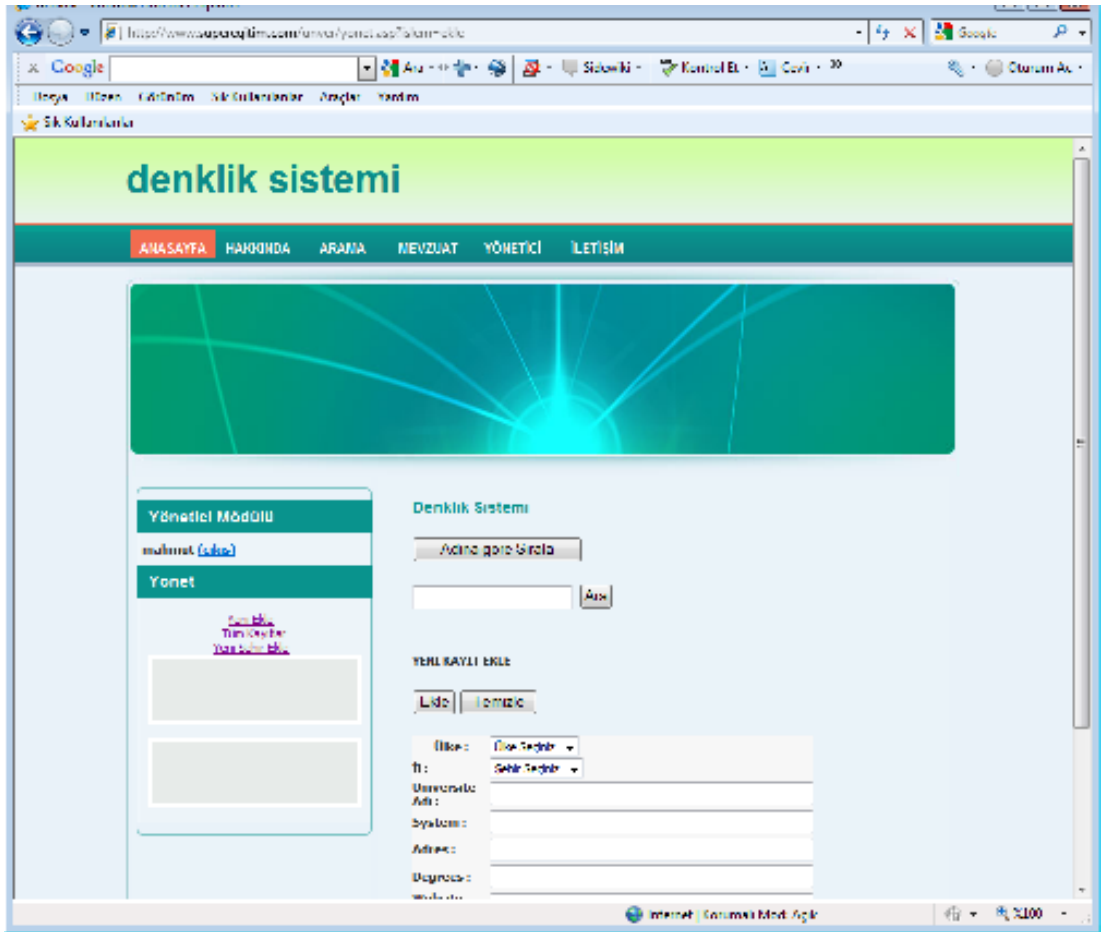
Google
Ara
Sidewiki
Kontrol Et
Çevir
Oturum Aç
Dosya Düzen Görünüm Sık Kullanılanlar Araçlar Yardım
Sık Kullanılanlar

denklik sistemi

ANASAYFA HAKKINDA ARAMA MEVZUAT YÖNETİCİ İLETİŞİM

Yönetici Modülü
mehmet ([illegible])
Yonet
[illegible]
Tüm Kayıtlar
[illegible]

Denklik Sistemi
Adına göre Sırala
Ara
YENİ KAYIT EKLE
Ekle Temizle
Ülke : Ülke Seçiniz
İl : Şehir Seçiniz
Üniversite Adı :
System :
Adres :
Degrees :

Internet | Korumalı Mod: Açık
%100